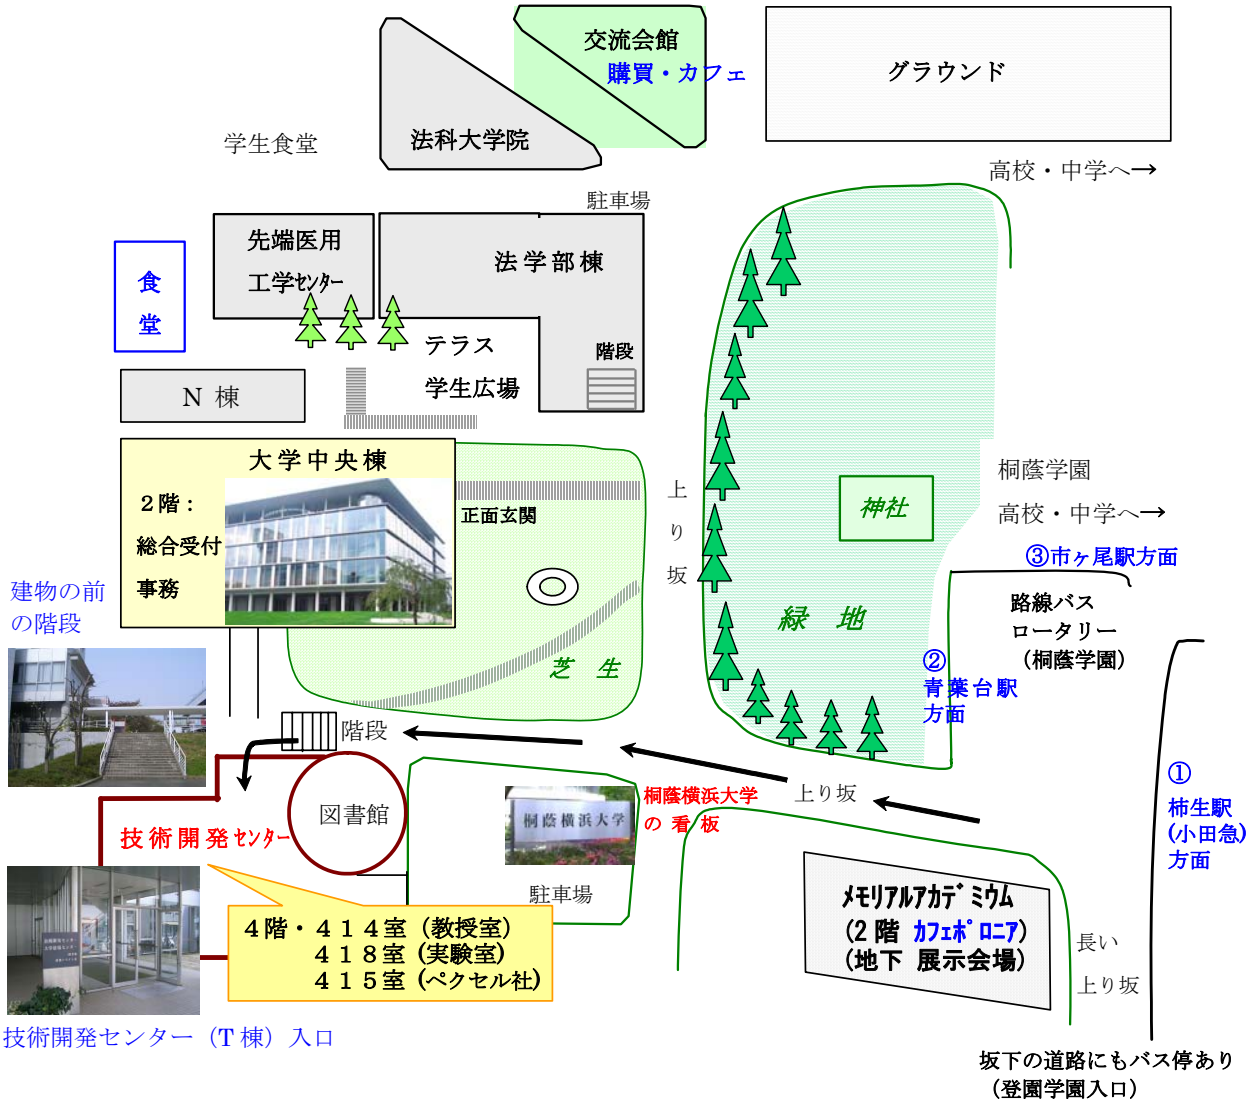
交流会館
購買・カフェ

グラウンド

学生食堂

法科大学院

高校・中学へ→

駐車場

先端医用
工学センター

法学部棟

食
堂

テラス

階段

学生広場

N 棟

大学中央棟

2階：
総合受付
事務

正面玄関

上
り
坂

桐蔭学園
高校・中学へ→

神社

③市ヶ尾駅方面

路線バス
ロータリー
（桐蔭学園）

建物の前
の階段

緑　地

芝　生

②
青葉台駅
方面

階段

①
柿生駅
(小田急)
方面

図書館

桐蔭横浜大学
の 看 板

上り坂

技術開発センター

桐蔭横浜大学

駐車場

メモリアルアカデミウム
(2階 カフェポロニア)
(地下 展示会場)

4階・414室（教授室）
418室（実験室）
415室（ペクセル社）

長い
上り坂

技術開発センター（T棟）入口

坂下の道路にもバス停あり
（登園学園入口）